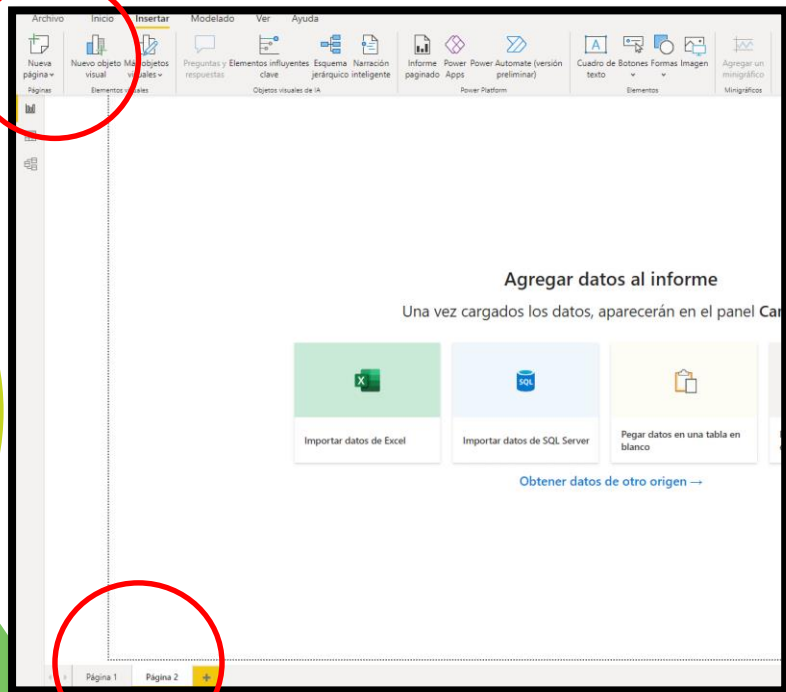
Archivo Inicio Insertar Modelado Ver Ayuda

Nueva página
Nuevo objeto visual
Más objetos visuales
Preguntas y respuestas
Elementos influyentes clave
Esquema jerárquico
Narración inteligente
Informe paginado
Power Apps
Power Automate (versión preliminar)
Cuadro de texto
Botones
Formas
Imagen
Agregar un minigráfico

Páginas
Elementos visuales
Objetos visuales de IA
Power Platform
Elementos
Minigráficos

Agregar datos al informe

Una vez cargados los datos, aparecerán en el panel Ca

Importar datos de Excel

Importar datos de SQL Server

Pegar datos en una tabla en blanco

Obtener datos de otro origen →

Página 1
Página 2
+